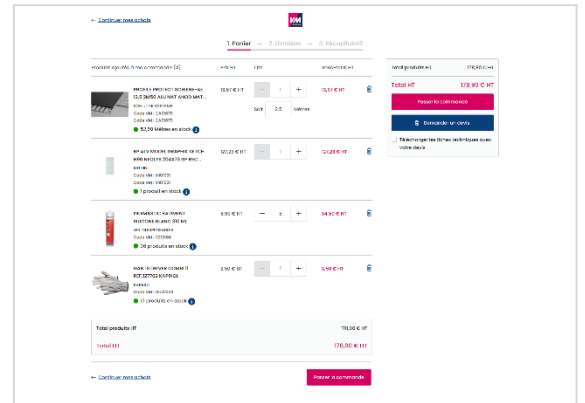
← Continuer mes achats

VM

1. Panier → 2. Livraison → 3. Récapitulatif

Produits ajoutés à ma commande (4) | Prix HT | Qté | Sous-total HT
PROFILE PROTECT ECHERR+4A 12,5 2M50 ALU NAT ANOD MAT... | 10,97 € HT | 1 | 10,97 € HT
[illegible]
Code VM: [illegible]
Code: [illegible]
52,50 Mètres en stock
Soit 2.5 Mètres

RP ALV MODUL GRAPHITE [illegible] | 127,23 € HT | 1 | 127,23 € HT
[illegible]
Code VM: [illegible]
Code: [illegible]
1 produit en stock

PREMASTIC KARMINE SILICONE BLANC 310 ML | 9,90 € HT | 3 | 34,90 € HT
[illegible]
Code VM: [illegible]
26 produits en stock

GANTS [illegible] | 3,90 € HT | 1 | 3,90 € HT
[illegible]
Code VM: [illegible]
13 produits en stock

Total produits HT 178,90 € HT
Total HT 178,90 € HT

← Continuer mes achats
Passer commande

Total produits HT 178,90 € HT
Total HT 178,90 € HT
Passer la commande
Demander un devis
Télécharger les fiches techniques avec votre devis